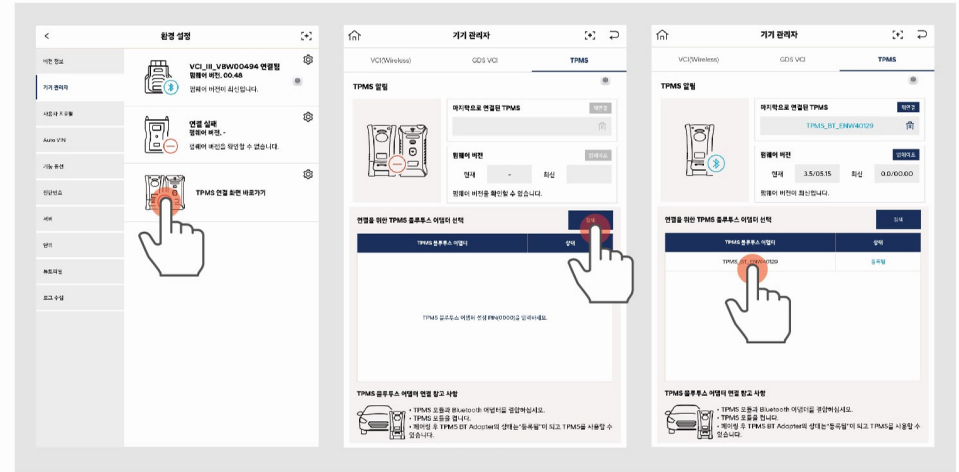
<
환경 설정

버전 정보
기기 관리자
사용자 프로필
Auto VIN
기능 옵션
진단보조
서버
언어
튜토리얼
로그 수집

VCI_III_VBW00494 연결됨
펌웨어 버전. 00.48
펌웨어 버전이 최신입니다.

연결 실패
펌웨어 버전. -
펌웨어 버전을 확인할 수 없습니다.

TPMS 연결 화면 바로가기

기기 관리자
VCI(Wireless)
GDS VCI
TPMS

TPMS 알림
마지막으로 연결된 TPMS
연결해제
펌웨어 버전
업데이트
현재
-
최신
펌웨어 버전을 확인할 수 없습니다.

연결을 위한 TPMS 블루투스 어댑터 선택
검색
TPMS 블루투스 어댑터
상태
TPMS 블루투스 어댑터 검색 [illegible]을 눌러주세요.

TPMS 블루투스 어댑터 연결 참고 사항
• TPMS 모듈과 Bluetooth 어댑터를 결합하십시오.
• TPMS 모듈을 켭니다.
• 페어링 후 TPMS BT Adapter의 상태는 "등록됨"이 되고 TPMS를 사용할 수 있습니다.

기기 관리자
VCI(Wireless)
GDS VCI
TPMS

TPMS 알림
마지막으로 연결된 TPMS
연결해제
TPMS_BT_ENW40129
펌웨어 버전
업데이트
현재
3.5/05.15
최신
0.0/00.00
펌웨어 버전이 최신입니다.

연결을 위한 TPMS 블루투스 어댑터 선택
검색
TPMS 블루투스 어댑터
상태
TPMS_BT_ENW40129
등록됨

TPMS 블루투스 어댑터 연결 참고 사항
• TPMS 모듈과 Bluetooth 어댑터를 결합하십시오.
• TPMS 모듈을 켭니다.
• 페어링 후 TPMS BT Adapter의 상태는 "등록됨"이 되고 TPMS를 사용할 수 있습니다.